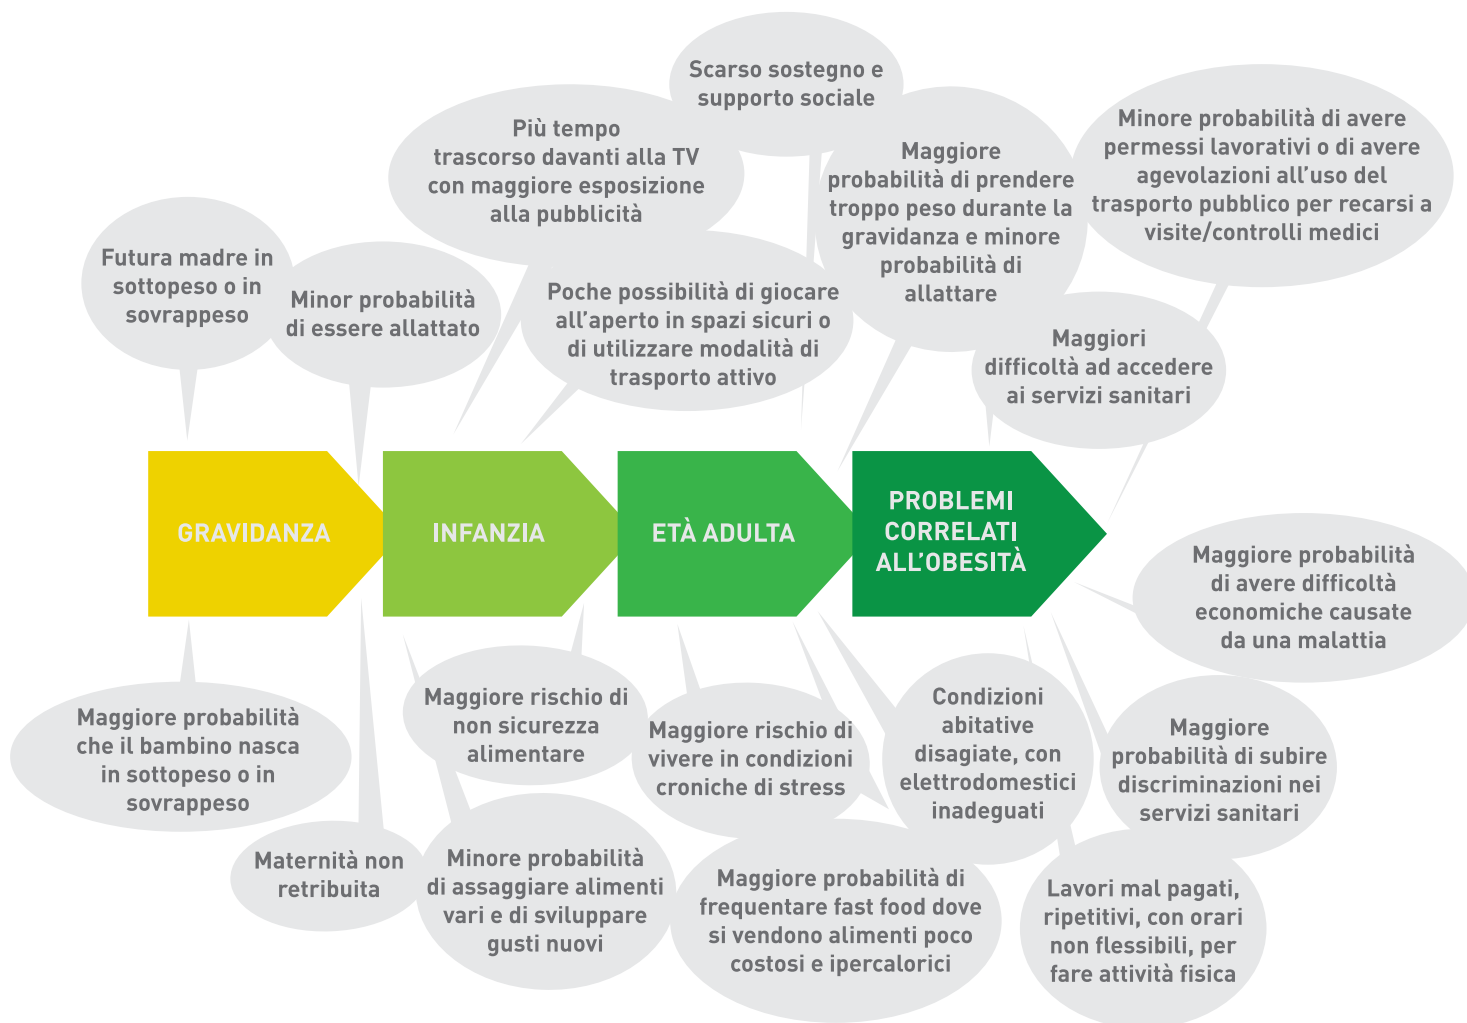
Scarso sostegno e supporto sociale

Più tempo trascorso davanti alla TV con maggiore esposizione alla pubblicità

Maggiore probabilità di prendere troppo peso durante la gravidanza e minore probabilità di allattare

Minore probabilità di avere permessi lavorativi o di avere agevolazioni all'uso del trasporto pubblico per recarsi a visite/controlli medici

Futura madre in sottopeso o in sovrappeso

Minor probabilità di essere allattato

Poche possibilità di giocare all'aperto in spazi sicuri o di utilizzare modalità di trasporto attivo

Maggiori difficoltà ad accedere ai servizi sanitari

GRAVIDANZA

INFANZIA

ETÀ ADULTA

PROBLEMI CORRELATI ALL'OBESITÀ

Maggiore probabilità di avere difficoltà economiche causate da una malattia

Maggiore probabilità che il bambino nasca in sottopeso o in sovrappeso

Maggiore rischio di non sicurezza alimentare

Maggiore rischio di vivere in condizioni croniche di stress

Condizioni abitative disagiate, con elettrodomestici inadeguati

Maggiore probabilità di subire discriminazioni nei servizi sanitari

Maternità non retribuita

Minore probabilità di assaggiare alimenti vari e di sviluppare gusti nuovi

Maggiore probabilità di frequentare fast food dove si vendono alimenti poco costosi e ipercalorici

Lavori mal pagati, ripetitivi, con orari non flessibili, per fare attività fisica